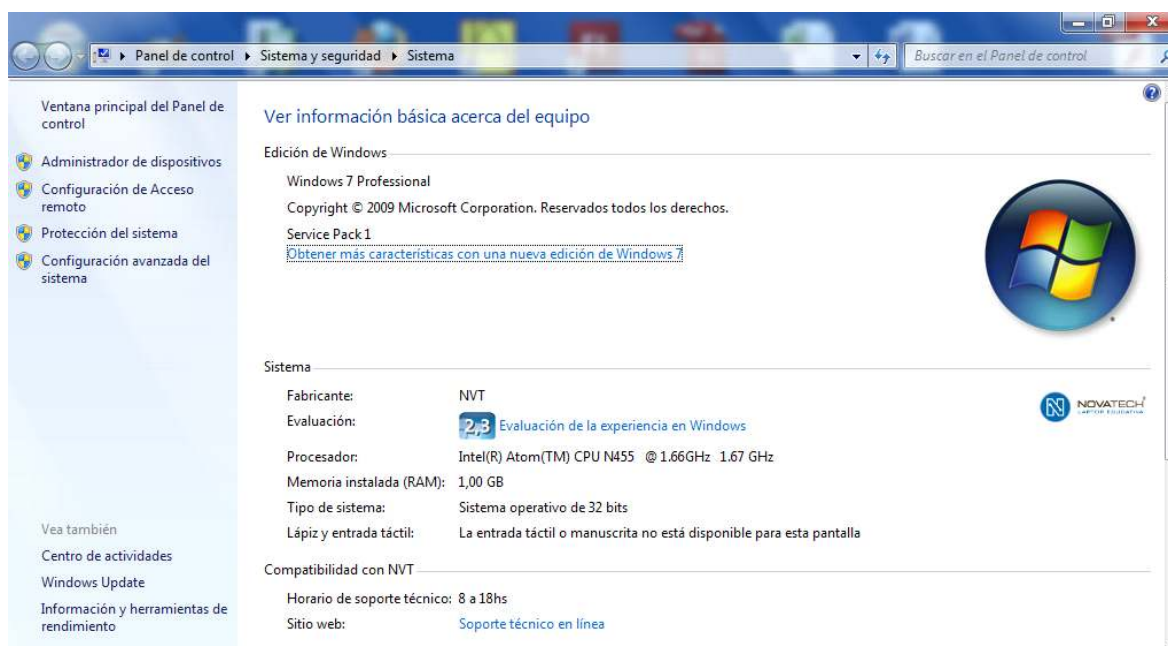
Panel de control ▸ Sistema y seguridad ▸ Sistema

Buscar en el Panel de control

Ventana principal del Panel de control

Administrador de dispositivos

Configuración de Acceso remoto

Protección del sistema

Configuración avanzada del sistema

Vea también

Centro de actividades

Windows Update

Información y herramientas de rendimiento

Ver información básica acerca del equipo

Edición de Windows

Windows 7 Professional

Copyright © 2009 Microsoft Corporation. Reservados todos los derechos.

Service Pack 1

Obtener más características con una nueva edición de Windows 7

Sistema

| | |
|---|---|
| Fabricante: | NVT |
| Evaluación: | 2,3 Evaluación de la experiencia en Windows |
| Procesador: | Intel(R) Atom(TM) CPU N455 @ 1.66GHz 1.67 GHz |
| Memoria instalada (RAM): | 1,00 GB |
| Tipo de sistema: | Sistema operativo de 32 bits |
| Lápiz y entrada táctil: | La entrada táctil o manuscrita no está disponible para esta pantalla |

NOVATECH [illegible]

Compatibilidad con NVT

| | |
|---|---|
| Horario de soporte técnico: | 8 a 18hs |
| Sitio web: | Soporte técnico en línea |